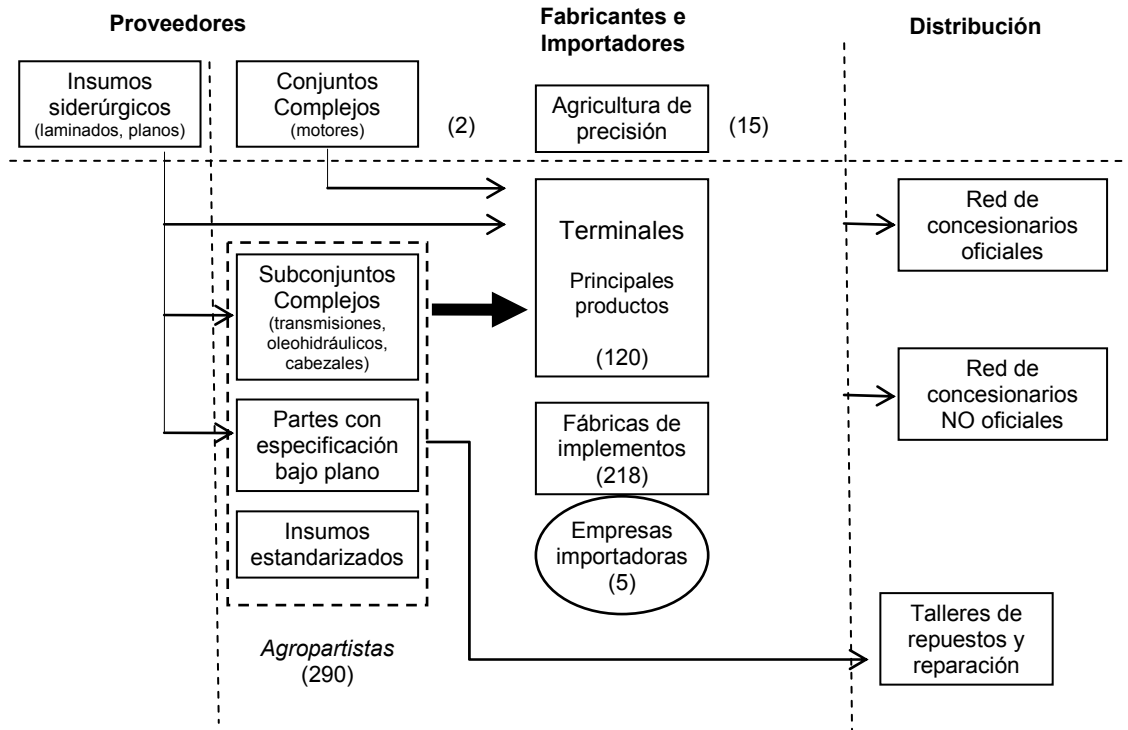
Proveedores

Fabricantes e Importadores

Distribución

Insumos siderúrgicos (laminados, planos)

Conjuntos Complejos (motores)

(2)

Agricultura de precisión

(15)

Terminales

Principales productos

(120)

Red de concesionarios oficiales

Subconjuntos Complejos (transmisiones, oleohidráulicos, cabezales)

Partes con especificación bajo plano

Insumos estandarizados

Fábricas de implementos (218)

Empresas importadoras (5)

Red de concesionarios NO oficiales

Talleres de repuestos y reparación

*Agropartistas* (290)